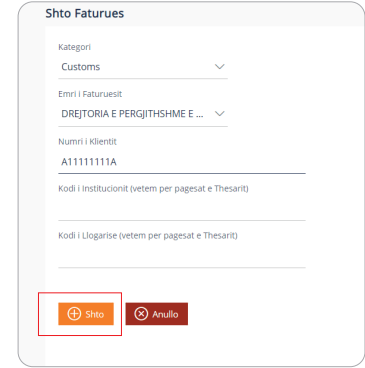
Shto Faturues

Kategori

Customs

Emri i Faturuesit

DREJTORIA E PERGJITHSHME E ...

Numri i Klientit

A11111111A

Kodi i Institucionit (vetem per pagesat e Thesarit)

Kodi i Llogarise (vetem per pagesat e Thesarit)

Shto

Anullo